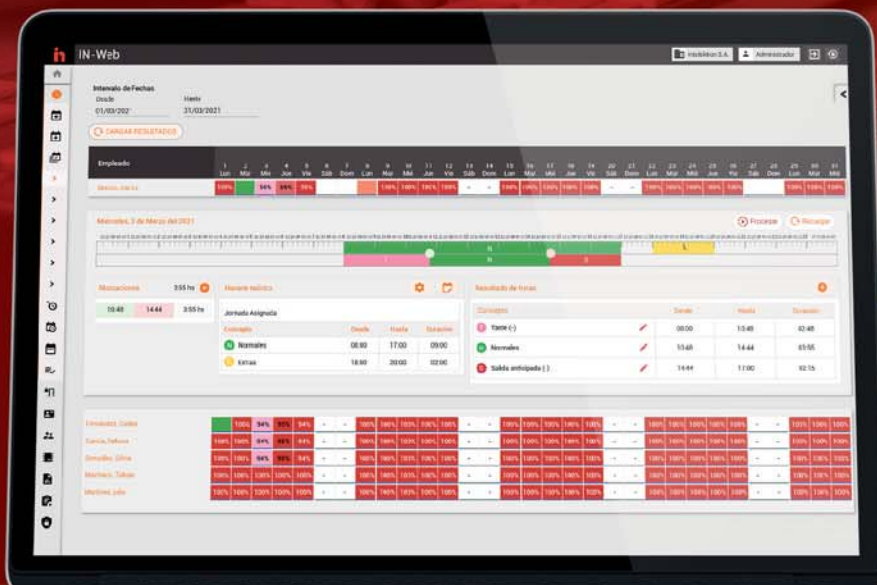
IN-Web

Intelsis S.A. Administrador

Intervalo de Fechas
Desde 01/03/2021
Hasta 31/03/2021

CARGAR RESULTADOS

| Empleado | 1 Lun | 2 Mar | 3 Mie | 4 Jue | 5 Vie | 6 Sáb | 7 Dom | 8 Lun | 9 Mar | 10 Mié | 11 Jue | 12 Vie | 13 Sáb | 14 Dom | 15 Lun | 16 Mar | 17 Mié | 18 Jue | 19 Vie | 20 Sáb | 21 Dom | 22 Lun | 23 Mar | 24 Mié | 25 Jue | 26 Vie | 27 Sáb | 28 Dom | 29 Lun | 30 Mar | 31 Mié |
|---|---|---|---|---|---|---|---|---|---|---|---|---|---|---|---|---|---|---|---|---|---|---|---|---|---|---|---|---|---|---|---|
| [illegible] | 100% | | 94% | 95% | 70% | | | | 100% | 100% | 100% | 100% | - | - | 100% | 100% | 100% | 100% | - | - | | 100% | 100% | 100% | 100% | 100% | | | 100% | 100% | 100% |

Miércoles, 3 de Marzo del 2021

Procesar Recargar

N N L I S

Marcaciones 3:55 hs
10:48 14:44 3:55 hs

Horario teórico
Jornada Asignada

| Concepto | Desde | Hasta | Duración |
|---|---|---|---|
| N Normales | 08:00 | 17:00 | 09:00 |
| E Extras | 18:00 | 20:00 | 02:00 |

Resultados de horas

| Concepto | Desde | Hasta | Duración |
|---|---|---|---|
| Tarde (-) | 08:00 | 10:48 | 02:48 |
| Normales | 10:48 | 14:44 | 03:55 |
| Salida anticipada (-) | 14:44 | 17:00 | 02:16 |

Fernández, Carlos
García, Nelson
González, Silvia
Martínez, Tobías
Martínez, Julio